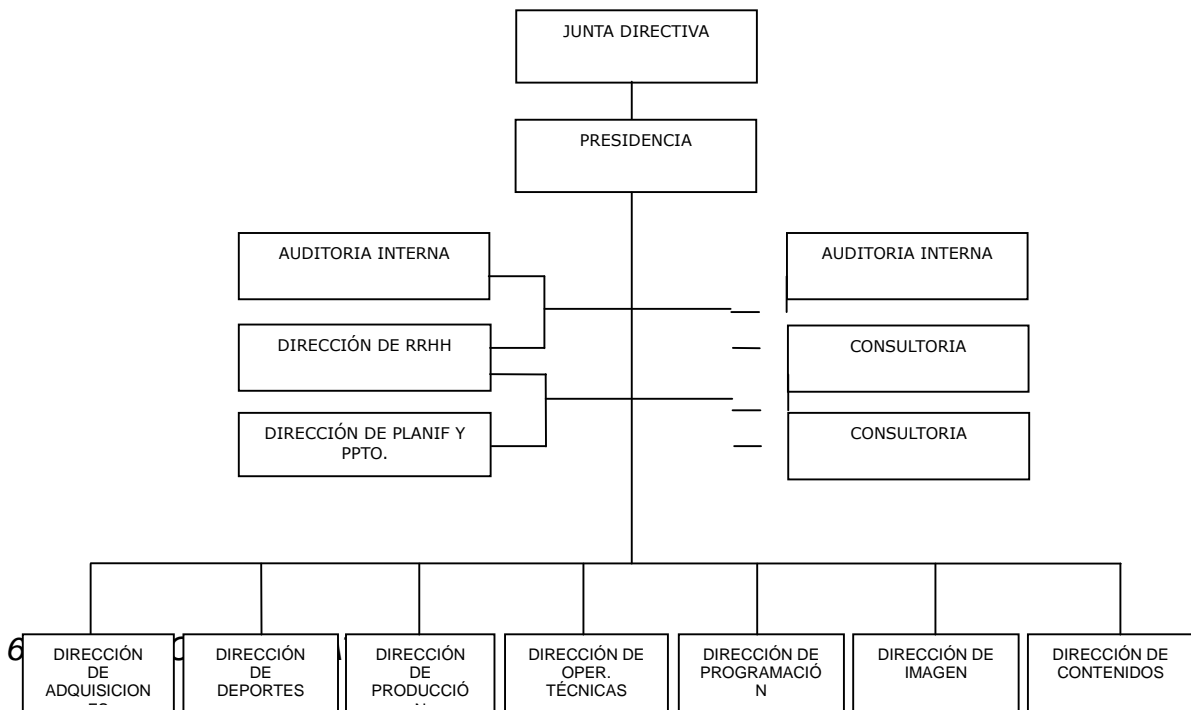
JUNTA DIRECTIVA

PRESIDENCIA

AUDITORIA INTERNA

DIRECCIÓN DE RRHH

DIRECCIÓN DE PLANIF Y PPTO.

AUDITORIA INTERNA

CONSULTORIA

CONSULTORIA

6

DIRECCIÓN DE ADQUISICION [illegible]

DIRECCIÓN DE DEPORTES

DIRECCIÓN DE PRODUCCIÓ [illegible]

DIRECCIÓN DE OPER. TÉCNICAS

DIRECCIÓN DE PROGRAMACIÓ N

DIRECCIÓN DE IMAGEN

DIRECCIÓN DE CONTENIDOS